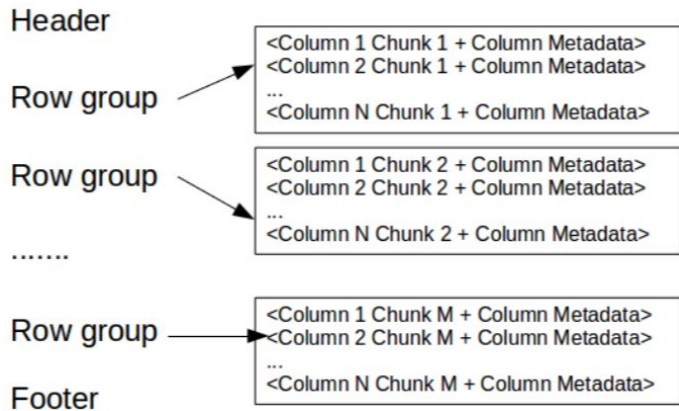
Header

Row group

<Column 1 Chunk 1 + Column Metadata>
<Column 2 Chunk 1 + Column Metadata>
...
<Column N Chunk 1 + Column Metadata>

Row group

<Column 1 Chunk 2 + Column Metadata>
<Column 2 Chunk 2 + Column Metadata>
...
<Column N Chunk 2 + Column Metadata>

.......

Row group

<Column 1 Chunk M + Column Metadata>
<Column 2 Chunk M + Column Metadata>
...
<Column N Chunk M + Column Metadata>

Footer